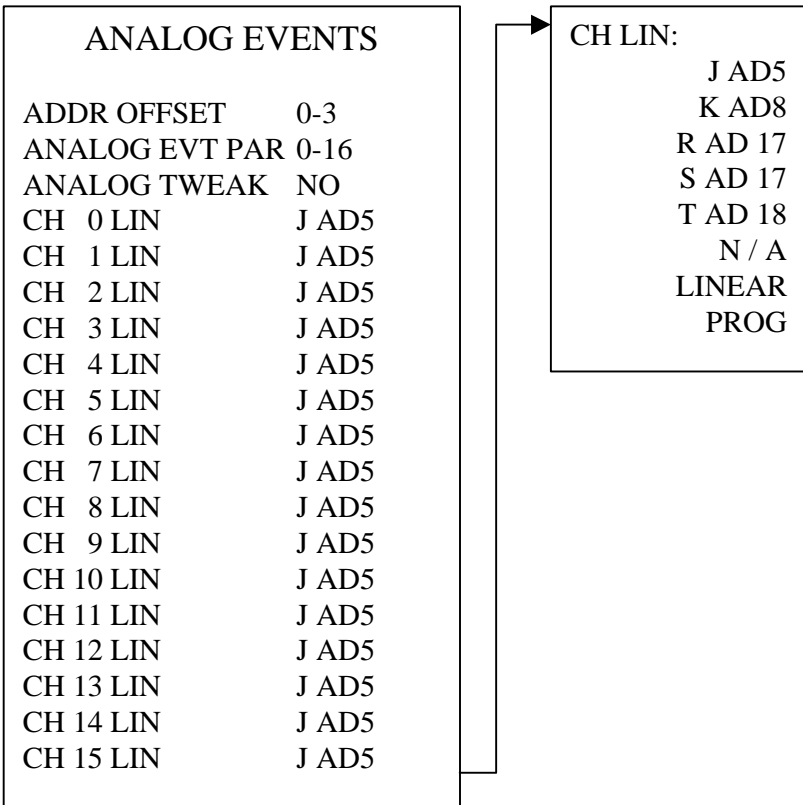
ANALOG EVENTS

ADDR OFFSET 0-3
ANALOG EVT PAR 0-16
ANALOG TWEAK NO
CH 0 LIN J AD5
CH 1 LIN J AD5
CH 2 LIN J AD5
CH 3 LIN J AD5
CH 4 LIN J AD5
CH 5 LIN J AD5
CH 6 LIN J AD5
CH 7 LIN J AD5
CH 8 LIN J AD5
CH 9 LIN J AD5
CH 10 LIN J AD5
CH 11 LIN J AD5
CH 12 LIN J AD5
CH 13 LIN J AD5
CH 14 LIN J AD5
CH 15 LIN J AD5

CH LIN:
J AD5
K AD8
R AD 17
S AD 17
T AD 18
N / A
LINEAR
PROG